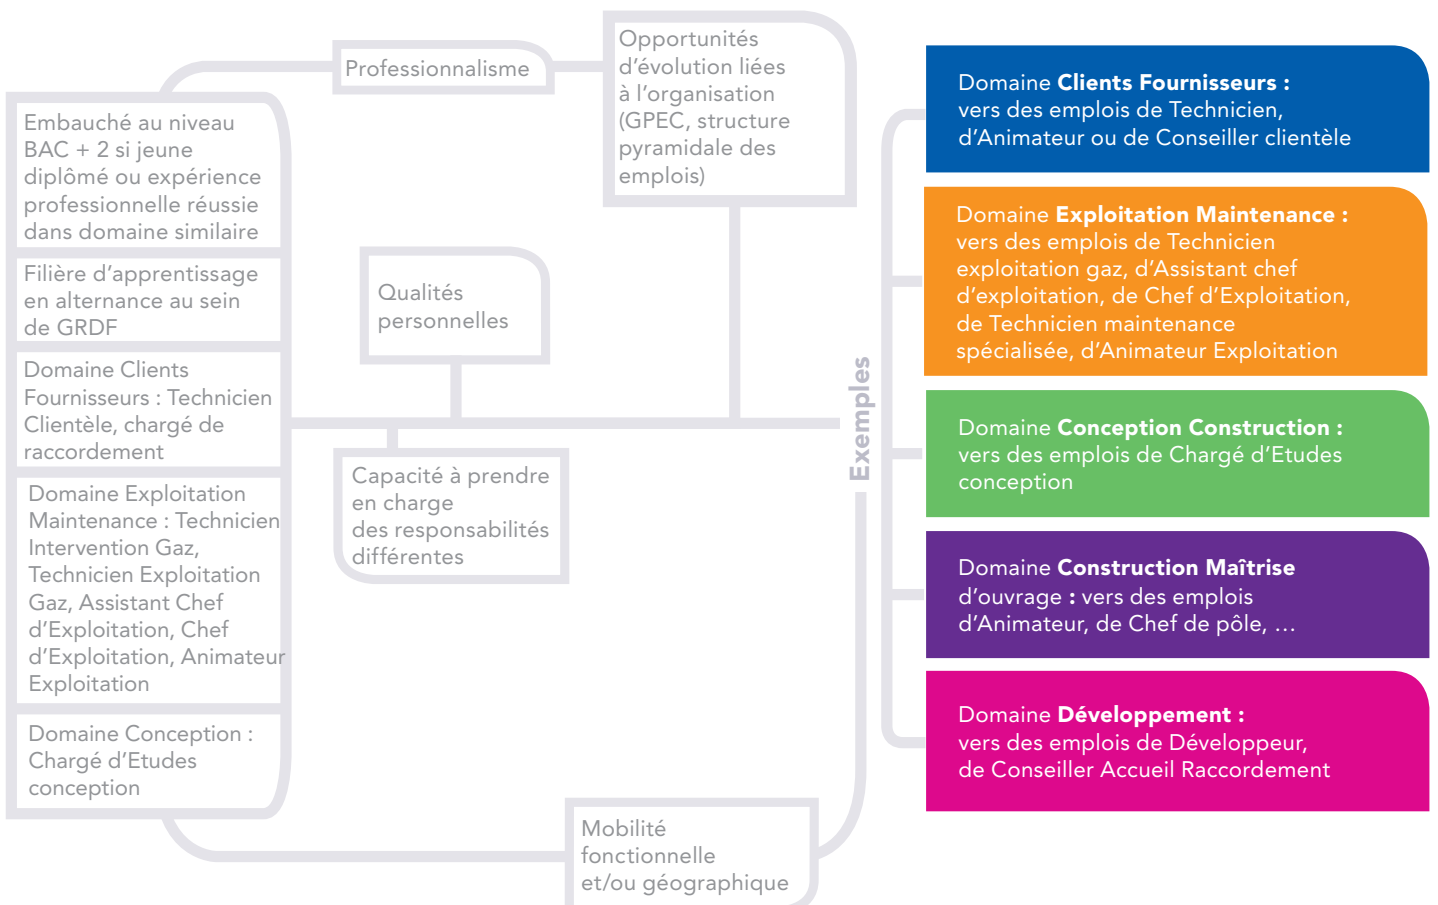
Embauché au niveau BAC + 2 si jeune diplômé ou expérience professionnelle réussie dans domaine similaire

Filière d'apprentissage en alternance au sein de GRDF

Domaine Clients Fournisseurs : Technicien Clientèle, chargé de raccordement

Domaine Exploitation Maintenance : Technicien Intervention Gaz, Technicien Exploitation Gaz, Assistant Chef d'Exploitation, Chef d'Exploitation, Animateur Exploitation

Domaine Conception : Chargé d'Etudes conception

Professionnalisme

Opportunités d'évolution liées à l'organisation (GPEC, structure pyramidale des emplois)

Qualités personnelles

Capacité à prendre en charge des responsabilités différentes

Mobilité fonctionnelle et/ou géographique

Exemples

Domaine **Clients Fournisseurs :** vers des emplois de Technicien, d'Animateur ou de Conseiller clientèle

Domaine **Exploitation Maintenance :** vers des emplois de Technicien exploitation gaz, d'Assistant chef d'exploitation, de Chef d'Exploitation, de Technicien maintenance spécialisée, d'Animateur Exploitation

Domaine **Conception Construction :** vers des emplois de Chargé d'Etudes conception

Domaine **Construction Maîtrise** d'ouvrage **:** vers des emplois d'Animateur, de Chef de pôle, …

Domaine **Développement :** vers des emplois de Développeur, de Conseiller Accueil Raccordement